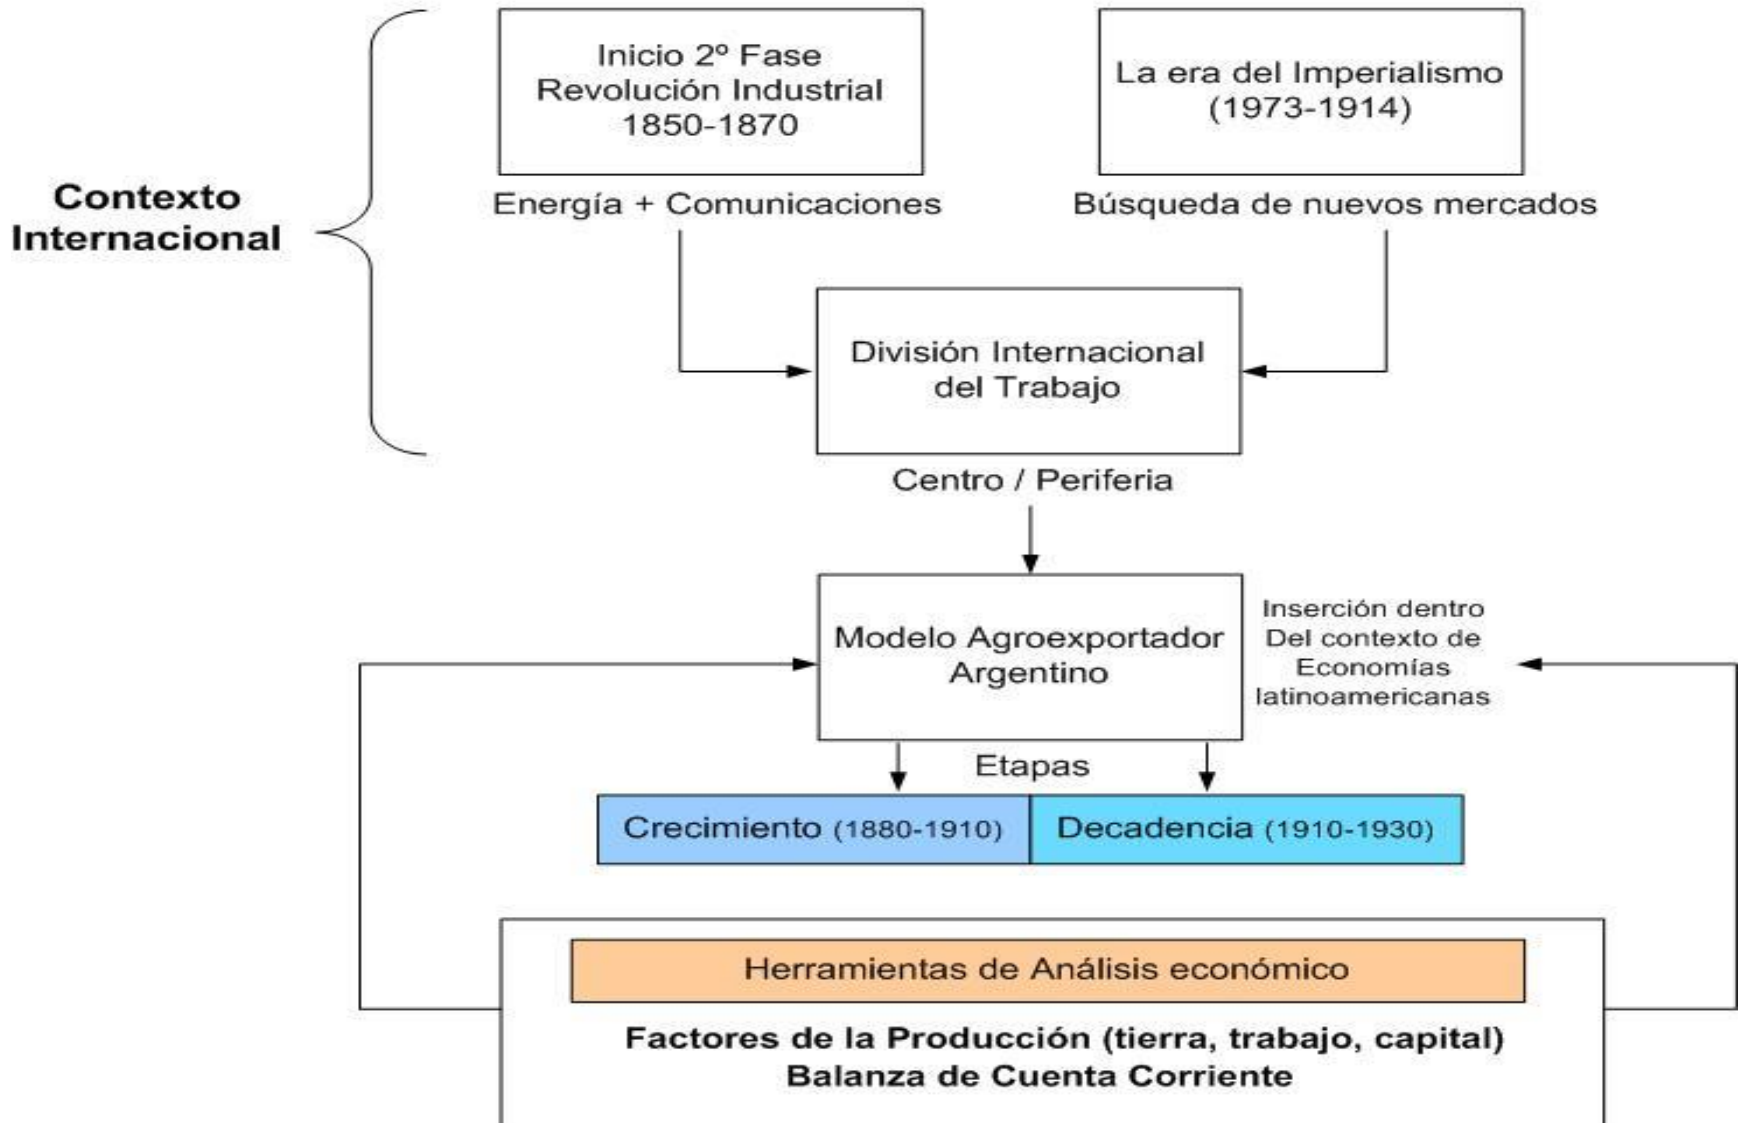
Contexto Internacional

Inicio 2º Fase Revolución Industrial 1850-1870

Energía + Comunicaciones

La era del Imperialismo (1973-1914)

Búsqueda de nuevos mercados

División Internacional del Trabajo

Centro / Periferia

Modelo Agroexportador Argentino

Inserción dentro Del contexto de Economías latinoamericanas

Etapas

Crecimiento (1880-1910)

Decadencia (1910-1930)

Herramientas de Análisis económico

Factores de la Producción (tierra, trabajo, capital)
Balanza de Cuenta Corriente